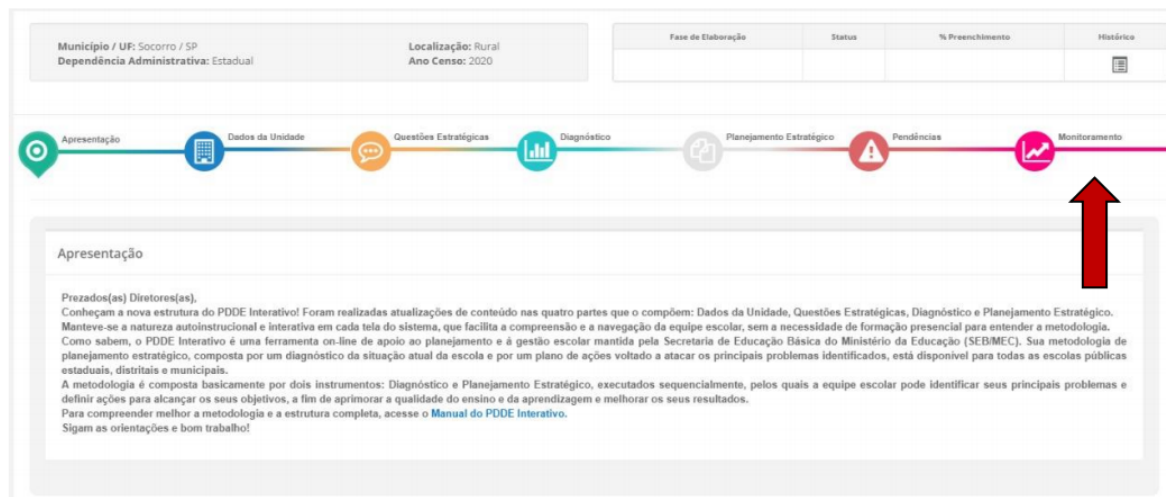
**Município / UF:** Socorro / SP
**Dependência Administrativa:** Estadual

**Localização:** Rural
**Ano Censo:** 2020

| Fase de Elaboração | Status | % Preenchimento | Histórico |
|---|---|---|---|
| | | | |

Apresentação
Dados da Unidade
Questões Estratégicas
Diagnóstico
Planejamento Estratégico
Pendências
Monitoramento

Apresentação

Prezados(as) Diretores(as),
Conheçam a nova estrutura do PDDE Interativo! Foram realizadas atualizações de conteúdo nas quatro partes que o compõem: Dados da Unidade, Questões Estratégicas, Diagnóstico e Planejamento Estratégico.
Manteve-se a natureza autoinstrucional e interativa em cada tela do sistema, que facilita a compreensão e a navegação da equipe escolar, sem a necessidade de formação presencial para entender a metodologia.
Como sabem, o PDDE Interativo é uma ferramenta on-line de apoio ao planejamento e à gestão escolar mantida pela Secretaria de Educação Básica do Ministério da Educação (SEB/MEC). Sua metodologia de planejamento estratégico, composta por um diagnóstico da situação atual da escola e por um plano de ações voltado a atacar os principais problemas identificados, está disponível para todas as escolas públicas estaduais, distritais e municipais.
A metodologia é composta basicamente por dois instrumentos: Diagnóstico e Planejamento Estratégico, executados sequencialmente, pelos quais a equipe escolar pode identificar seus principais problemas e definir ações para alcançar os seus objetivos, a fim de aprimorar a qualidade do ensino e da aprendizagem e melhorar os seus resultados.
Para compreender melhor a metodologia e a estrutura completa, acesse o Manual do PDDE Interativo.
Sigam as orientações e bom trabalho!